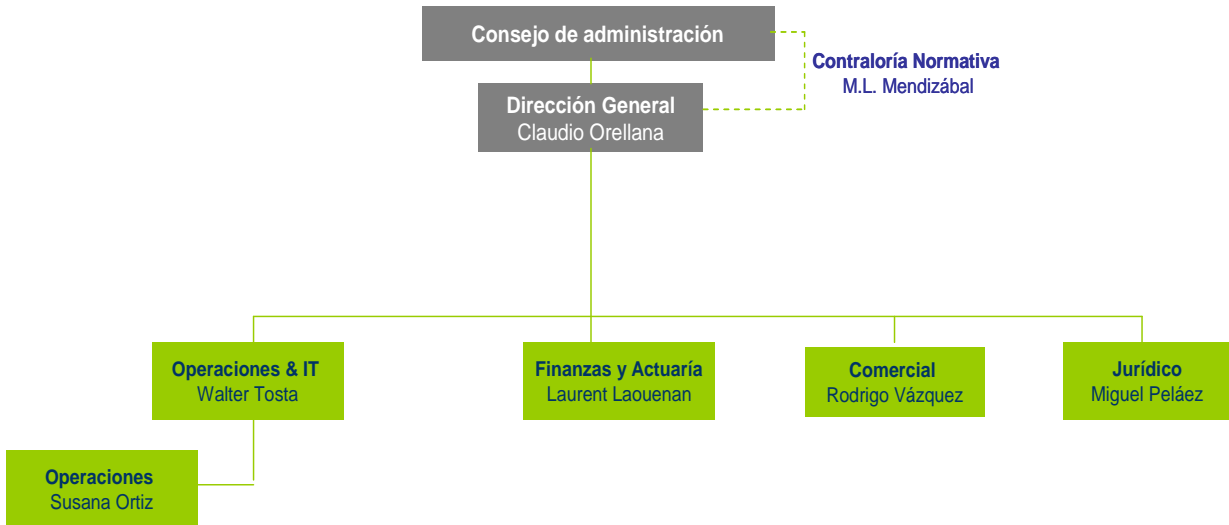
Consejo de administración

Contraloría Normativa
M.L. Mendizábal

Dirección General
Claudio Orellana

Operaciones & IT
Walter Tosta

Finanzas y Actuaría
Laurent Laouenan

Comercial
Rodrigo Vázquez

Jurídico
Miguel Peláez

Operaciones
Susana Ortiz